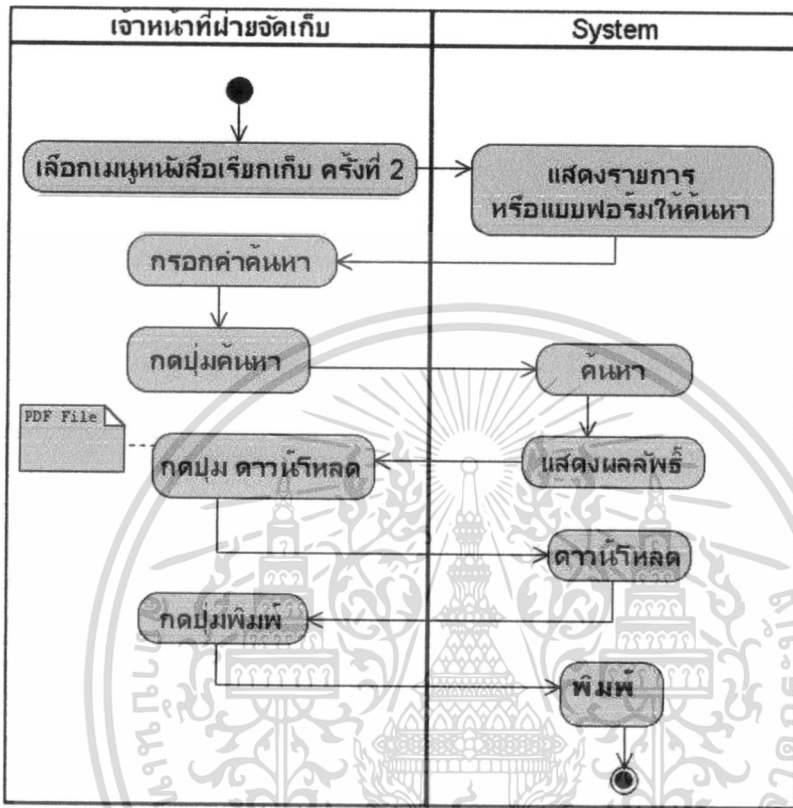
| เจ้าหน้าที่ฝ่ายจัดเก็บ | System |
|---|---|

เลือกเมนูหนังสือเรียกเก็บ ครั้งที่ 2

แสดงรายการ หรือแบบฟอร์มให้ค้นหา

กรอกค่าค้นหา

กดปุ่มค้นหา

ค้นหา

PDF File

กดปุ่ม ดาวน์โหลด

แสดงผลลัพธ์

ดาวน์โหลด

กดปุ่มพิมพ์

พิมพ์